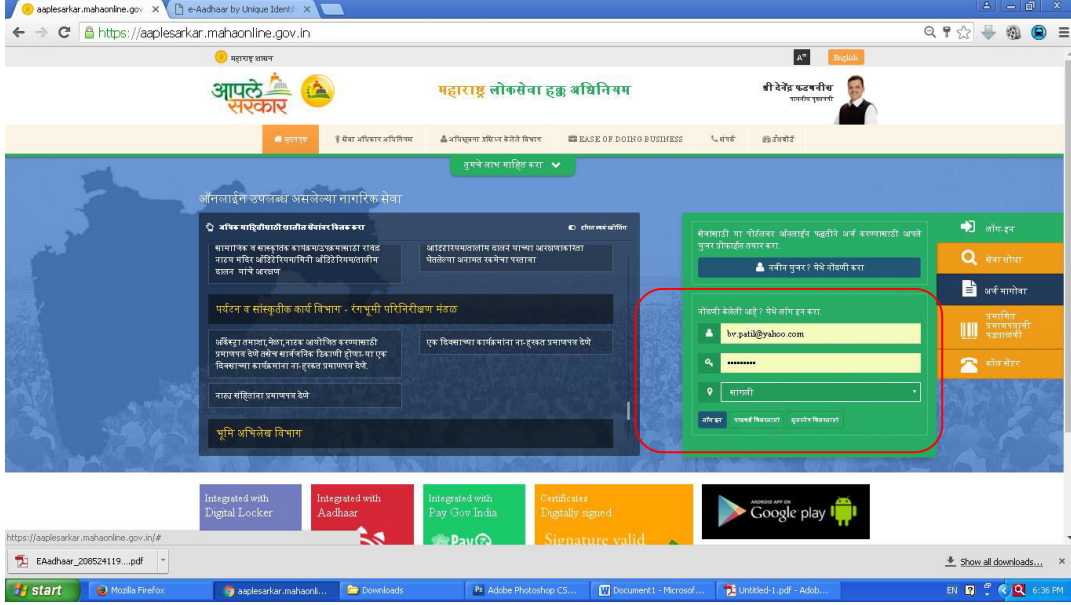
aaplesarkar.mahaonline.gov ×
e-Aadhaar by Unique Identif ×

https://aaplesarkar.mahaonline.gov.in

महाराष्ट्र शासन
A+ English

आपले सरकार

महाराष्ट्र लोकसेवा हक्क अधिनियम

श्री देवेंद्र फडणवीस
माननीय मुख्यमंत्री

मुख्यपृष्ठ | सेवा अधिकार अधिनियम | अधिसूचना प्रसिद्ध केलेले विभाग | EASE OF DOING BUSINESS | संपर्क | डॅशबोर्ड

तुमचे लाभ जाणून घ्या

ऑनलाईन उपलब्ध असलेल्या नागरिक सेवा

अधिक माहितीसाठी खालील सेवांवर क्लिक करा
दर्शित सर्व सेवा

सामाजिक व सांस्कृतिक कार्यक्रम/उपक्रमासाठी रवीन्द्र नाट्य मंदिर ऑडिटोरियम/मिनी ऑडिटोरियमकरिता दालन याचे आरक्षण

आर्टगॅलरी/कलादालन यांच्या आरक्षणाकरिता घेतलेल्या अनामत रकमेचा परतावा

पर्यटन व सांस्कृतिक कार्य विभाग - रंगभूमी परिनिरीक्षण मंडळ

ऑर्केस्ट्रा,तमाशा,मेळा,नाटक आयोजित करण्यासाठी प्रमाणपत्र देणे तसेच सार्वजनिक ठिकाणी होणाऱ्या एक दिवसाच्या कार्यक्रमांना ना-हरकत प्रमाणपत्र देणे.

एक दिवसाच्या कार्यक्रमांना ना-हरकत प्रमाणपत्र देणे

नाट्य संहितांना प्रमाणपत्र देणे

भूमि अभिलेख विभाग

सेवांसाठी या पोर्टलवर ऑनलाईन पद्धतीने अर्ज करण्यासाठी आपले युजर प्रोफाईल तयार करा.

नवीन युजर? येथे नोंदणी करा

नोंदणी केलेली आहे? येथे लॉग इन करा

bv.patil@yahoo.com
••••••••••
सांगली

लॉग इन | पासवर्ड विसरलात | युजरनेम विसरलात

लॉग-इन
सेवा शोधा
अर्ज मागोवा
प्रमाणित प्रमाणपत्राची पडताळणी
कॉल सेंटर

Integrated with Digital Locker
Integrated with Aadhaar
Integrated with Pay Gov India
Certificates Digitally signed
Signature valid
ANDROID APP ON Google play

https://aaplesarkar.mahaonline.gov.in/#

EAadhaar_208524119....pdf
Show all downloads...

start | Mozilla Firefox | aaplesarkar.mahaonli... | Downloads | Adobe Photoshop CS... | Document1 - Microsof... | Untitled-1.pdf - Adob...
EN 6:36 PM